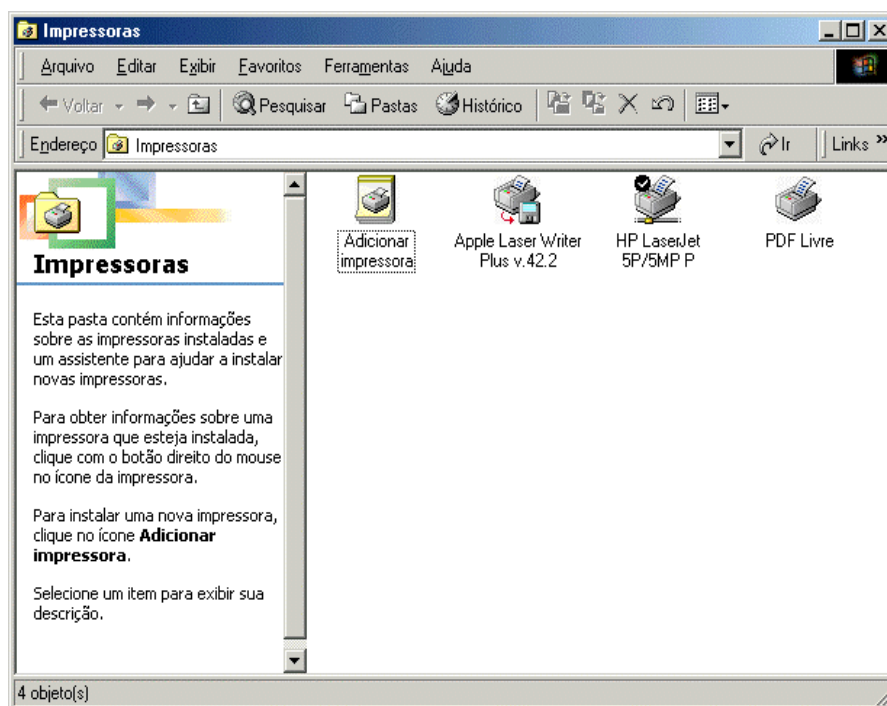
Impressoras

Arquivo Editar Exibir Favoritos Ferramentas Ajuda

Voltar Pesquisar Pastas Histórico

Endereço Impressoras Ir Links »

Impressoras

Esta pasta contém informações sobre as impressoras instaladas e um assistente para ajudar a instalar novas impressoras.

Para obter informações sobre uma impressora que esteja instalada, clique com o botão direito do mouse no ícone da impressora.

Para instalar uma nova impressora, clique no ícone **Adicionar impressora**.

Selecione um item para exibir sua descrição.

Adicionar impressora

Apple Laser Writer Plus v.42.2

HP LaserJet 5P/5MP P

PDF Livre

4 objeto(s)